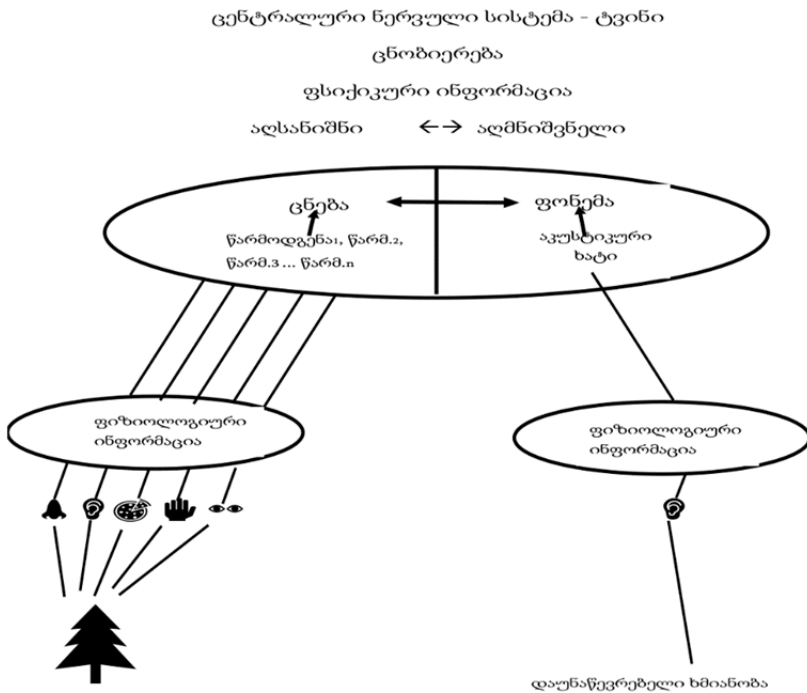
ცენტრალური ნერვული სისტემა – ტვინი

ცნობიერება

ფსიქიკური ინფორმაცია

აღსანიშნი ←→ აღმნიშვნელი

ცნება

წარმოდგენა₁, წარმ.₂, წარმ.₃ ... წარმ.n

ფონემა

აკუსტიკური ხატი

ფიზიოლოგიური ინფორმაცია

ფიზიოლოგიური ინფორმაცია

დაუნაწევრებელი ხმიანობა